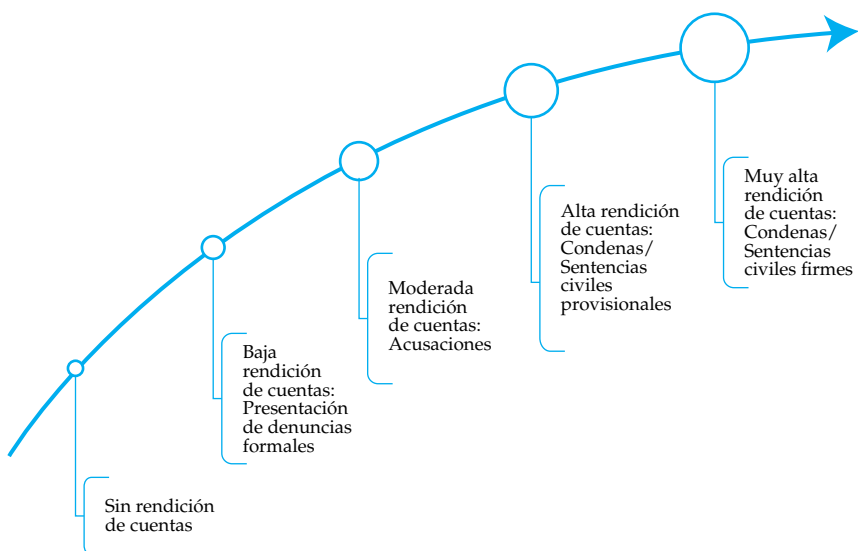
Sin rendición de cuentas

Baja rendición de cuentas: Presentación de denuncias formales

Moderada rendición de cuentas: Acusaciones

Alta rendición de cuentas: Condenas/ Sentencias civiles provisionales

Muy alta rendición de cuentas: Condenas/ Sentencias civiles firmes